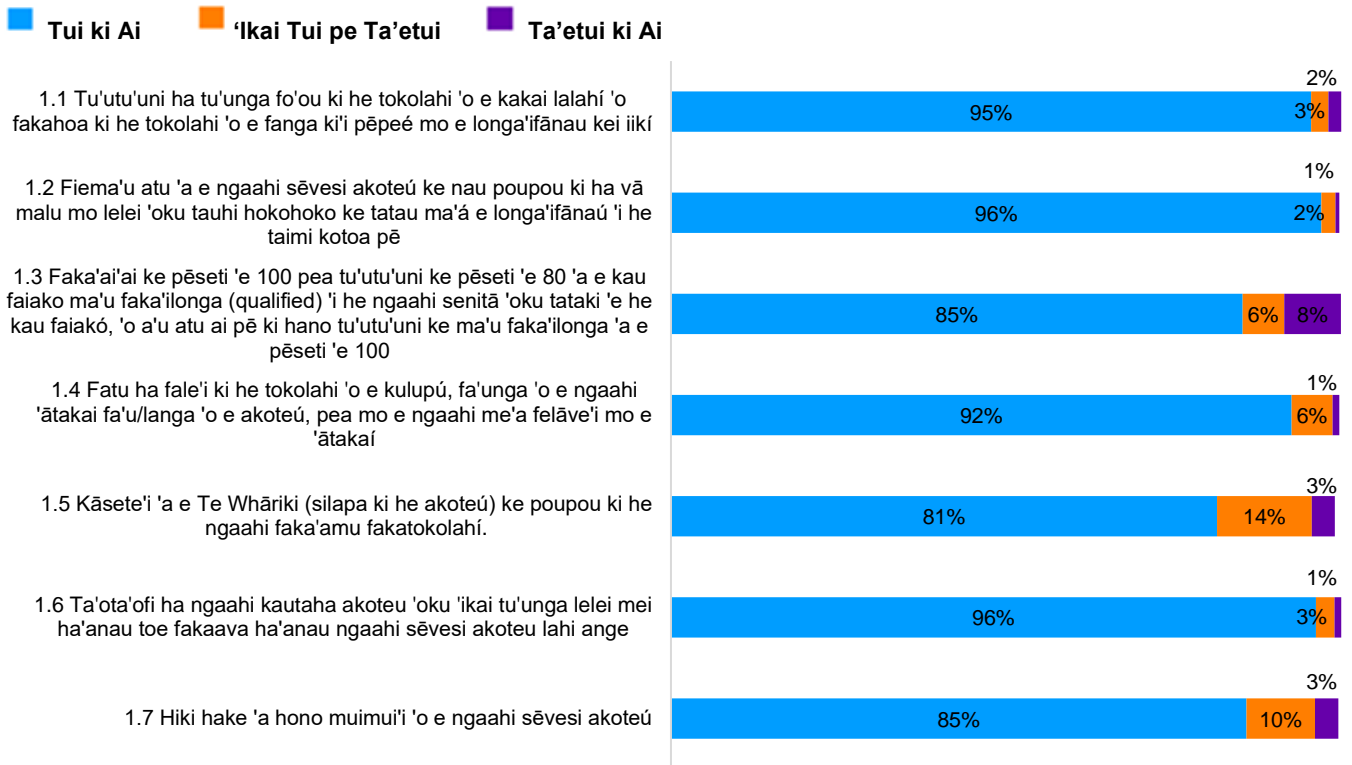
Tui ki Ai
‘Ikai Tui pe Ta’etui
Ta’etui ki Ai

1.1 Tu'utu'uni ha tu'unga fo'ou ki he tokolahi 'o e kakai lalahí 'o fakahoa ki he tokolahi 'o e fanga ki'i pēpeé mo e longa'ifānau kei iikí
95%
3%
2%

1.2 Fiema'u atu 'a e ngaahi sēvesi akoteú ke nau poupou ki ha vā malu mo lelei 'oku tauhi hokohoko ke tatau ma'á e longa'ifānaú 'i he taimi kotoa pē
96%
2%
1%

1.3 Faka'ai'ai ke pēseti 'e 100 pea tu'utu'uni ke pēseti 'e 80 'a e kau faiako ma'u faka'ilonga (qualified) 'i he ngaahi senitā 'oku tataki 'e he kau faiakó, 'o a'u atu ai pē ki hano tu'utu'uni ke ma'u faka'ilonga 'a e pēseti 'e 100
85%
6%
8%

1.4 Fatu ha fale'i ki he tokolahi 'o e kulupú, fa'unga 'o e ngaahi 'ātakai fa'u/langa 'o e akoteú, pea mo e ngaahi me'a felāve'i mo e 'ātakaí
92%
6%
1%

1.5 Kāsete'i 'a e Te Whāriki (silapa ki he akoteú) ke poupou ki he ngaahi faka'amu fakatokolahí.
81%
14%
3%

1.6 Ta'ota'ofi ha ngaahi kautaha akoteu 'oku 'ikai tu'unga lelei mei ha'anau toe fakaava ha'anau ngaahi sēvesi akoteu lahi ange
96%
3%
1%

1.7 Hiki hake 'a hono muimui'i 'o e ngaahi sēvesi akoteú
85%
10%
3%